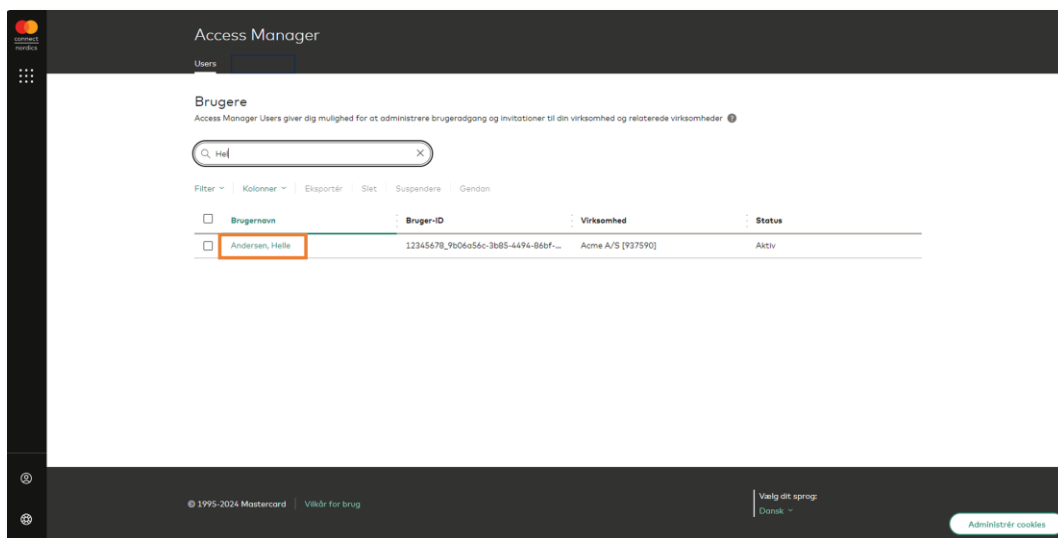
connect nordics

Access Manager

Users

Brugere

Access Manager Users giver dig mulighed for at administrere brugeradgang og invitationer til din virksomhed og relaterede virksomheder

Hel

Filter | Kolonner | Eksportér | Slet | Suspendere | Gendan

| Brugernavn | Bruger-ID | Virksomhed | Status |
|---|---|---|---|
| Andersen, Helle | 12345678_9b06a56c-3b85-4494-86bf-... | Acme A/S [937590] | Aktiv |

© 1995-2024 Mastercard | Vilkår for brug

Vælg dit sprog:
Dansk

Administrér cookies